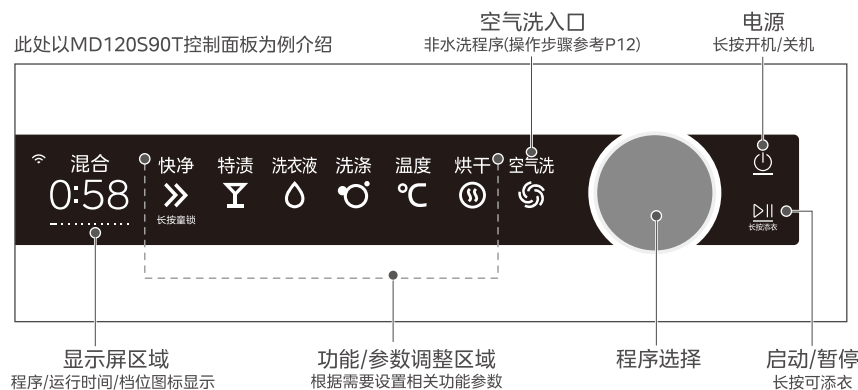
此处以MD120S90T控制面板为例介绍

空气洗入口
非水洗程序(操作步骤参考P12)

电源
长按开机/关机

混合
0:58

快净
长按童锁

特渍

洗衣液

洗涤

温度

烘干

空气洗

长按添衣

显示屏区域
程序/运行时间/档位图标显示

功能/参数调整区域
根据需要设置相关功能参数

程序选择

启动/暂停
长按可添衣